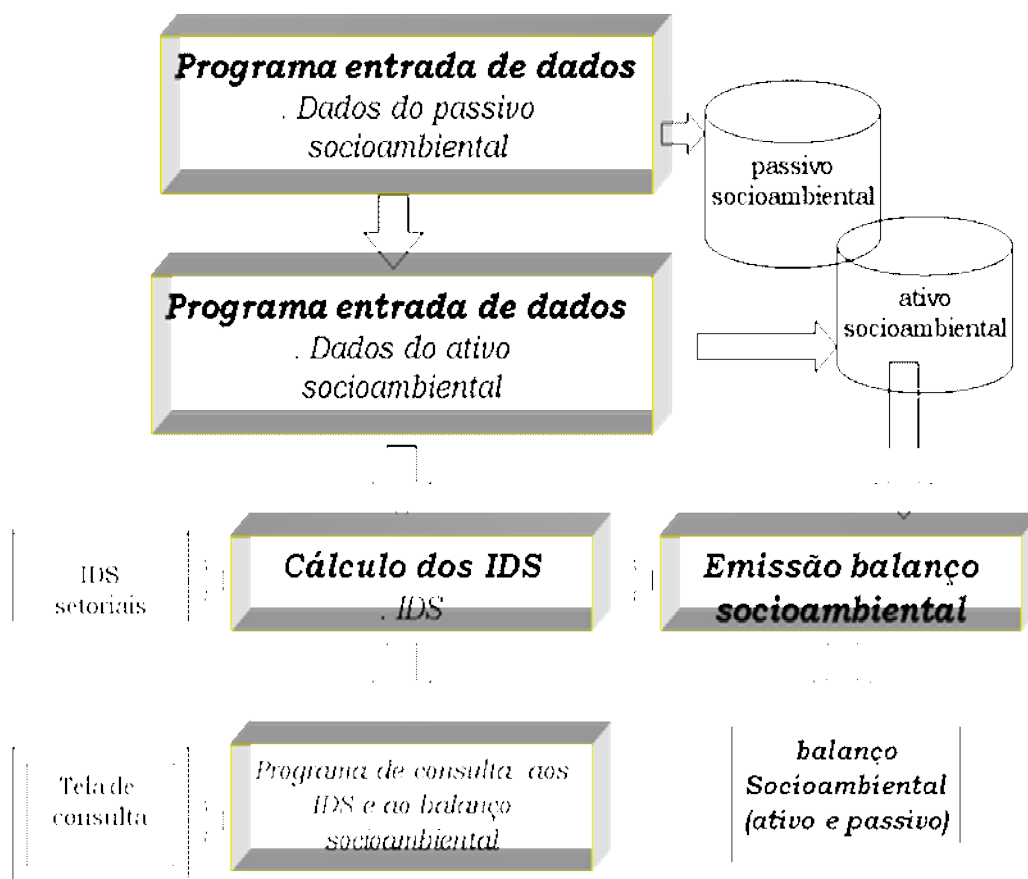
Programa entrada de dados
. Dados do passivo socioambiental

passivo socioambiental

Programa entrada de dados
. Dados do ativo socioambiental

ativo socioambiental

IDS setoriais

Cálculo dos IDS
. IDS

Emissão balanço socioambiental

Tela de consulta

Programa de consulta aos IDS e ao balanço socioambiental

balanço Socioambiental (ativo e passivo)